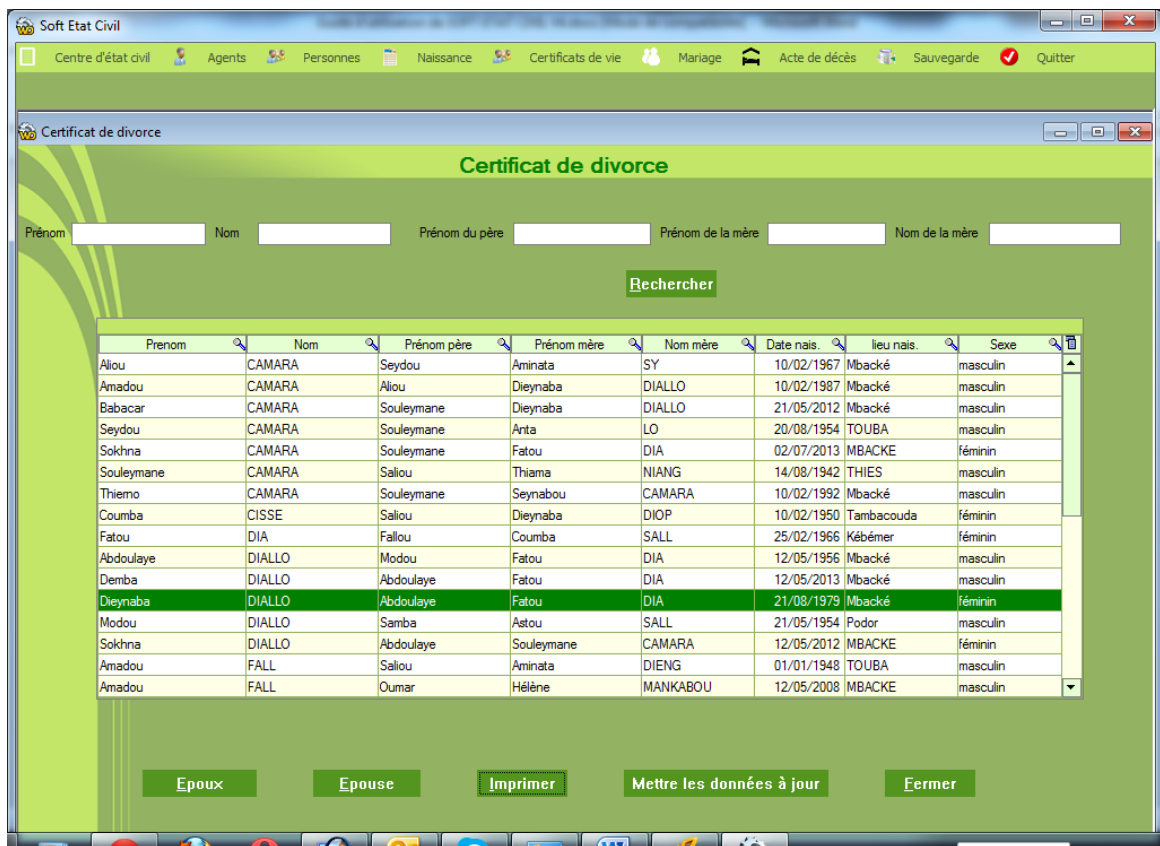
Soft Etat Civil

Centre d'état civil Agents Personnes Naissance Certificats de vie Mariage Acte de décès Sauvegarde Quitter

Certificat de divorce

Certificat de divorce

Prénom Nom Prénom du père Prénom de la mère Nom de la mère

Rechercher

| Prenom | Nom | Prénom père | Prénom mère | Nom mère | Date nais. | lieu nais. | Sexe |
|---|---|---|---|---|---|---|---|
| Aliou | CAMARA | Seydou | Aminata | SY | 10/02/1967 | Mbacké | masculin |
| Amadou | CAMARA | Aliou | Dieynaba | DIALLO | 10/02/1987 | Mbacké | masculin |
| Babacar | CAMARA | Souleymane | Dieynaba | DIALLO | 21/05/2012 | Mbacké | masculin |
| Seydou | CAMARA | Souleymane | Anta | LO | 20/08/1954 | TOUBA | masculin |
| Sokhna | CAMARA | Souleymane | Fatou | DIA | 02/07/2013 | MBACKE | féminin |
| Souleymane | CAMARA | Saliou | Thiama | NIANG | 14/08/1942 | THIES | masculin |
| Thierno | CAMARA | Souleymane | Seynabou | CAMARA | 10/02/1992 | Mbacké | masculin |
| Coumba | CISSE | Saliou | Dieynaba | DIOP | 10/02/1950 | Tambacouda | féminin |
| Fatou | DIA | Fallou | Coumba | SALL | 25/02/1966 | Kébémer | féminin |
| Abdoulaye | DIALLO | Modou | Fatou | DIA | 12/05/1956 | Mbacké | masculin |
| Demba | DIALLO | Abdoulaye | Fatou | DIA | 12/05/2013 | Mbacké | masculin |
| Dieynaba | DIALLO | Abdoulaye | Fatou | DIA | 21/08/1979 | Mbacké | féminin |
| Modou | DIALLO | Samba | Astou | SALL | 21/05/1954 | Podor | masculin |
| Sokhna | DIALLO | Abdoulaye | Souleymane | CAMARA | 12/05/2012 | MBACKE | féminin |
| Amadou | FALL | Saliou | Aminata | DIENG | 01/01/1948 | TOUBA | masculin |
| Amadou | FALL | Oumar | Hélène | MANKABOU | 12/05/2008 | MBACKE | masculin |

Epoux Epouse Imprimer Mettre les données à jour Fermer